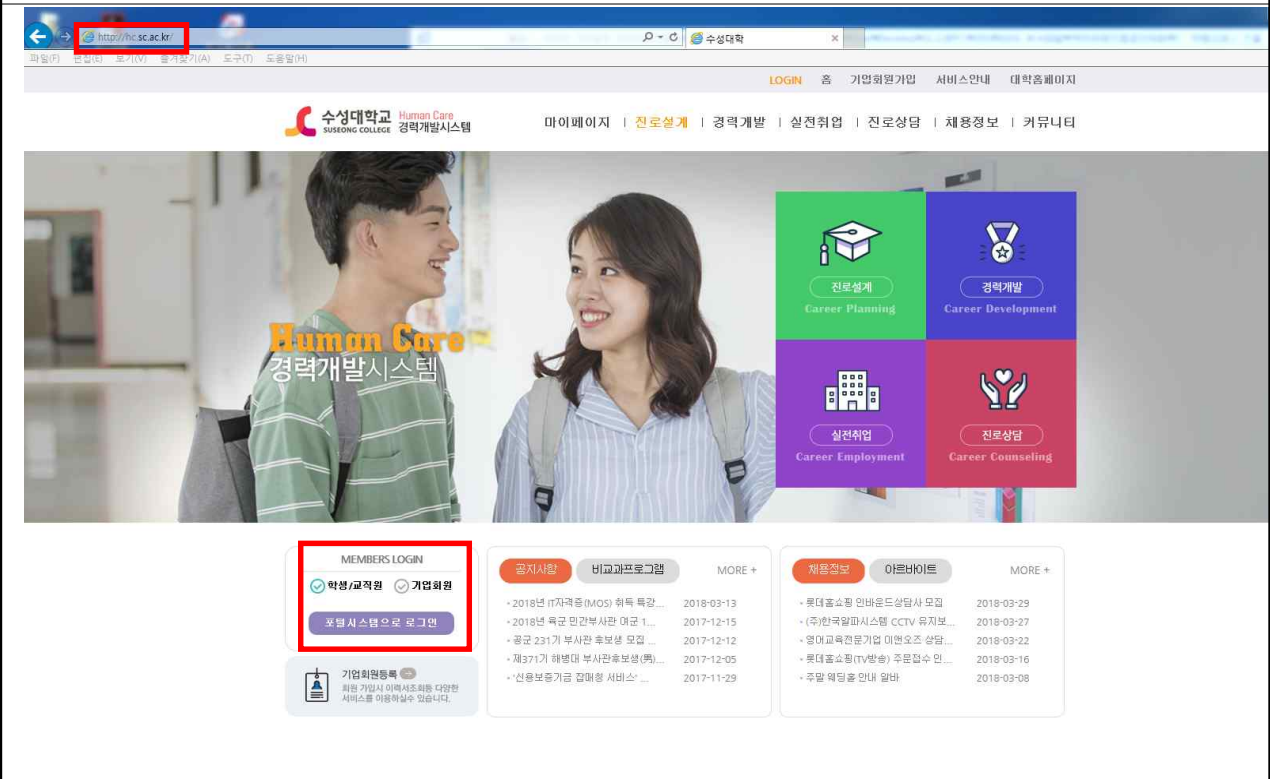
http://hc.sc.ac.kr/

수성대학

파일(F) 편집(E) 보기(V) 즐겨찾기(A) 도구(T) 도움말(H)

LOGIN 홈 기업회원가입 서비스안내 대학홈페이지

수성대학교 SUSEONG COLLEGE Human Care 경력개발시스템

마이페이지 | 진로설계 | 경력개발 | 실전취업 | 진로상담 | 채용정보 | 커뮤니티

Human Care
경력개발시스템

진로설계
Career Planning

경력개발
Career Development

실전취업
Career Employment

진로상담
Career Counseling

MEMBERS LOGIN
학생/교직원 기업회원
포털시스템으로 로그인

기업회원등록
회원 가입시 이력서조회등 다양한 서비스를 이용하실수 있습니다.

공지사항 비교과프로그램 MORE +
• 2018년 IT자격증(MOS) 취득 특강... 2018-03-13
• 2018년 육군 민간부사관 여군 1... 2017-12-15
• 공군 231기 부사관 후보생 모집 ... 2017-12-12
• 제371기 해병대 부사관후보생(男)... 2017-12-05
• '신용보증기금 잡매칭 서비스' ... 2017-11-29

채용정보 아르바이트 MORE +
• 롯데홈쇼핑 인바운드상담사 모집 2018-03-29
• (주)한국알파시스템 CCTV 유지보... 2018-03-27
• 영어교육전문기업 이엔오즈 상담... 2018-03-22
• 롯데홈쇼핑(TV방송) 주문접수 인... 2018-03-16
• 주말 웨딩홀 안내 알바 2018-03-08